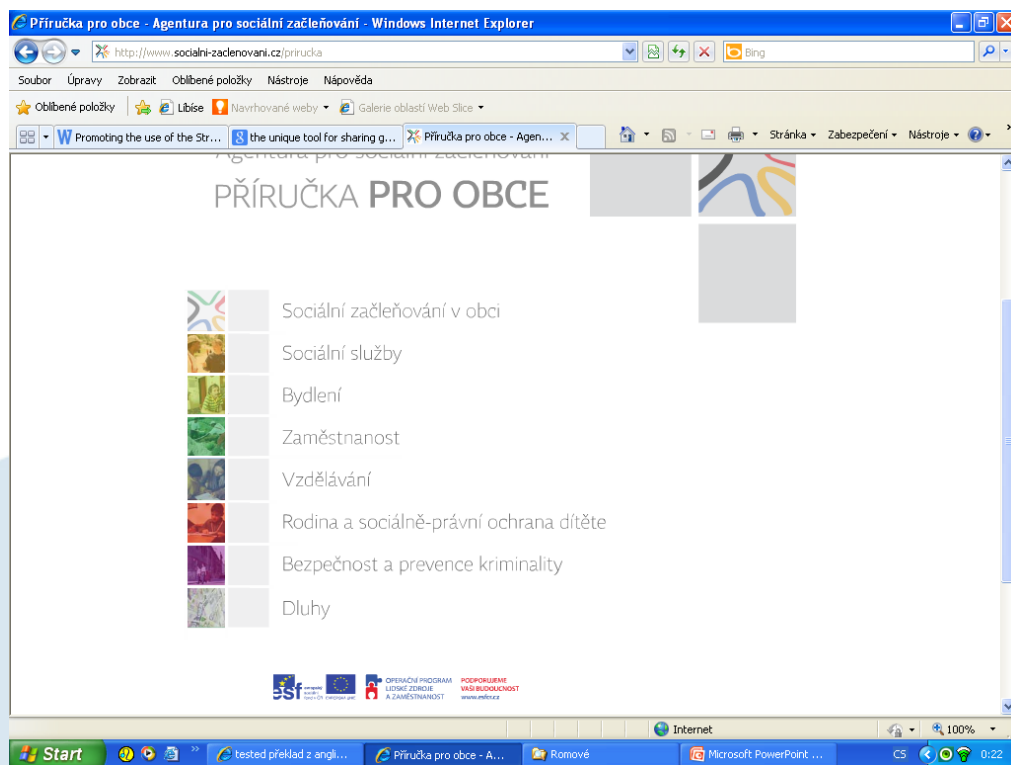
Příručka pro obce - Agentura pro sociální začleňování - Windows Internet Explorer

http://www.socialni-zaclenovani.cz/prirucka

Bing

Soubor Úpravy Zobrazit Oblíbené položky Nástroje Nápověda

Oblíbené položky Líbíse Navrhované weby Galerie oblastí Web Slice

Promoting the use of the Str... the unique tool for sharing g... Příručka pro obce - Agen...

Stránka Zabezpečení Nástroje

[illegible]

PŘÍRUČKA PRO OBCE

Sociální začleňování v obci

Sociální služby

Bydlení

Zaměstnanost

Vzdělávání

Rodina a sociálně-právní ochrana dítěte

Bezpečnost a prevence kriminality

Dluhy

esf

OPERAČNÍ PROGRAM LIDSKÉ ZDROJE A ZAMĚSTNANOST

PODPORUJEME VAŠI BUDOUCNOST www.esfcr.cz

Internet

100%

Start

tested překlad z angli...

Příručka pro obce - A...

Romové

Microsoft PowerPoint ...

CS

0:22